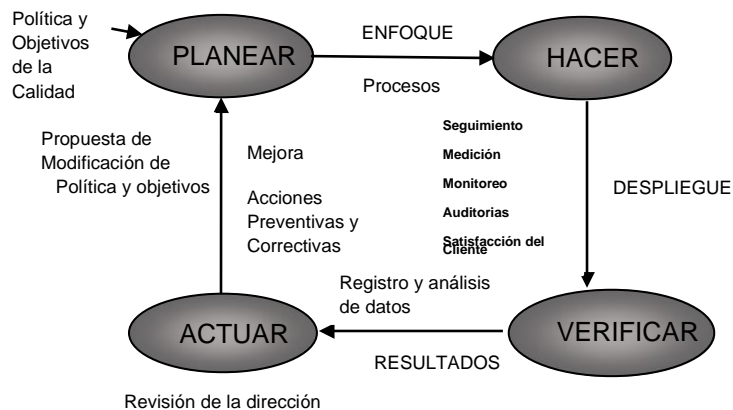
Política y Objetivos de la Calidad

PLANEAR

ENFOQUE

Procesos

HACER

Propuesta de Modificación de Política y objetivos

Mejora

Acciones Preventivas y Correctivas

Seguimiento

Medición

Monitoreo

Auditorias

Satisfacción del Cliente

DESPLIEGUE

Registro y análisis de datos

ACTUAR

VERIFICAR

RESULTADOS

Revisión de la dirección